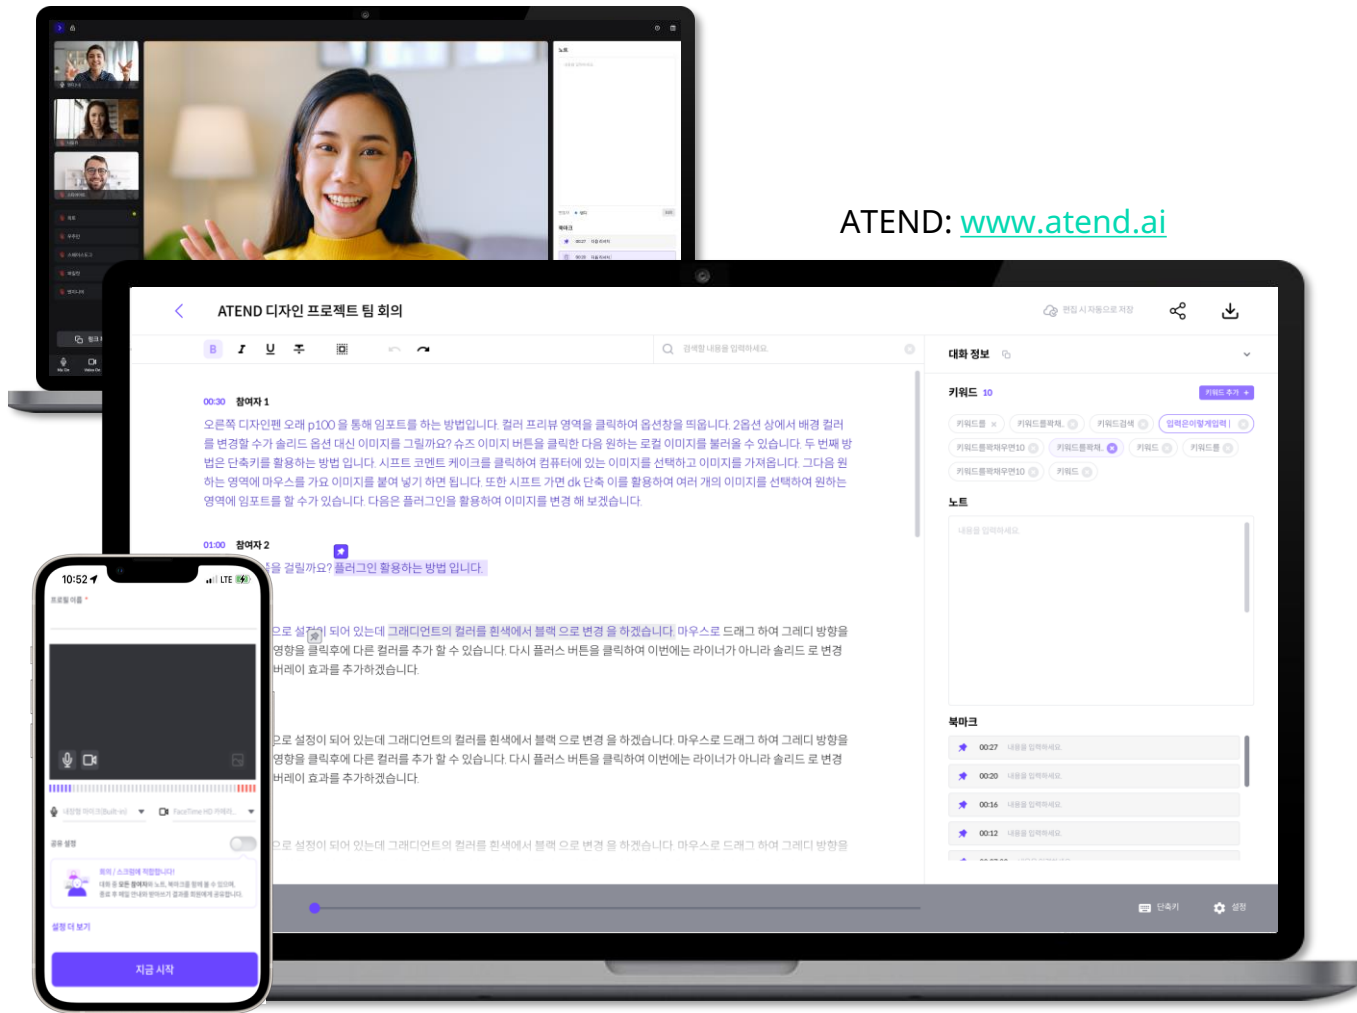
ATEND: www.atend.ai

ATEND 디자인 프로젝트 팀 회의

편집 시 자동으로 저장

검색할 내용을 입력하세요

대화 정보

키워드 10

키워드 추가 +

키워드를 키워드플락제.. 키워드검색 입력은이렇게입력 키워드플락재우면10 키워드플락제.. 키워드 키워드를 키워드플락재우면10 키워드

노트

내용을 입력하세요

북마크

00:27 내용을 입력하세요
00:20 내용을 입력하세요
00:16 내용을 입력하세요
00:12 내용을 입력하세요

00:30 참여자 1

오른쪽 디자인펜 오래 p100 을 통해 임포트를 하는 방법입니다. 컬러 프리뷰 영역을 클릭하여 옵션창을 띄웁니다. 2옵션 상에서 배경 컬러를 변경할 수가 솔리드 옵션 대신 이미지를 그릴까요? 슈즈 이미지 버튼을 클릭한 다음 원하는 로컬 이미지를 불러올 수 있습니다. 두 번째 방법은 단축키를 활용하는 방법 입니다. 시프트 코멘트 케이크를 클릭하여 컴퓨터에 있는 이미지를 선택하고 이미지를 가져옵니다. 그다음 원하는 영역에 마우스를 가요 이미지를 붙여 넣기 하면 됩니다. 또한 시프트 가면 dk 단축 이를 활용하여 여러 개의 이미지를 선택하여 원하는 영역에 임포트를 할 수가 있습니다. 다음은 플러그인을 활용하여 이미지를 변경 해 보겠습니다.

01:00 참여자 2

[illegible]을 걸릴까요? 플러그인 활용하는 방법 입니다.

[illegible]으로 설정이 되어 있는데 그래디언트의 컬러를 흰색에서 블랙 으로 변경 을 하겠습니다. 마우스로 드래그 하여 그래디 방향을 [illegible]영향을 클릭후에 다른 컬러를 추가 할 수 있습니다. 다시 플러스 버튼을 클릭하여 이번에는 라이너가 아니라 솔리드 로 변경 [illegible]버레이 효과를 추가하겠습니다.

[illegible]으로 설정이 되어 있는데 그래디언트의 컬러를 흰색에서 블랙 으로 변경 을 하겠습니다. 마우스로 드래그 하여 그래디 방향을 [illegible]영향을 클릭후에 다른 컬러를 추가 할 수 있습니다. 다시 플러스 버튼을 클릭하여 이번에는 라이너가 아니라 솔리드 로 변경 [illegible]버레이 효과를 추가하겠습니다.

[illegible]으로 설정이 되어 있는데 그래디언트의 컬러를 흰색에서 블랙 으로 변경 을 하겠습니다. 마우스로 드래그 하여 그래디 방향을

단축키 설정

10:52 LTE

프로필 이름 *

공유 설정

설정 더 보기

지금 시작

노트

내용을 입력하세요

북마크